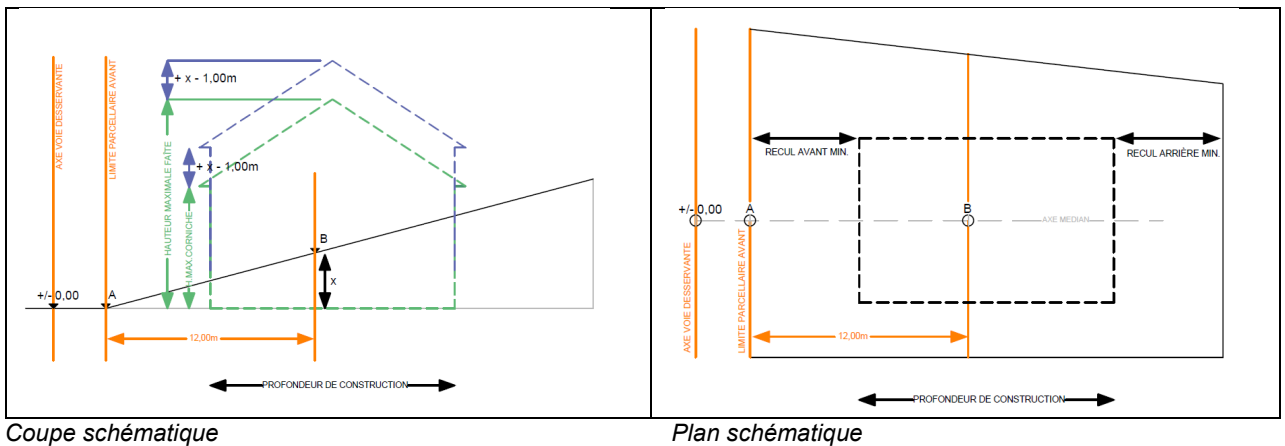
AXE VOIE DESSERVANTE
LIMITE PARCELLAIRE AVANT
+ x - 1,00m
HAUTEUR MAXIMALE FAITE
+ x - 1,00m
H. MAX CORNICHE
B
x
+/- 0,00
A
12,00m
PROFONDEUR DE CONSTRUCTION

RECUL AVANT MIN.
RECUL ARRIÈRE MIN.
+/- 0,00
A
B
AXE MEDIAN
AXE VOIE DESSERVANTE
LIMITE PARCELLAIRE AVANT
12,00m
PROFONDEUR DE CONSTRUCTION

Coupe schématique

Plan schématique